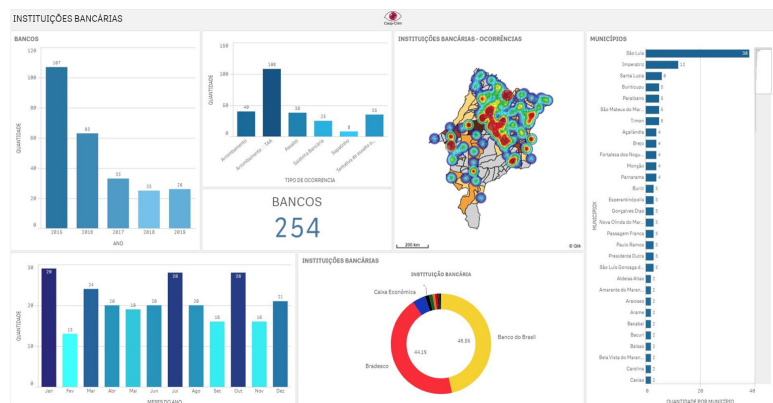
INSTITUIÇÕES BANCÁRIAS

BANCOS

QUANTIDADE

107
63
33
25
26

2015 2016 2017 2018 2019

ANO

QUANTIDADE

40
100
38
25
8
35

Arrombamento
Arrombamento - SAA
Assalto
Explosão Bancária
Sequestro
Tentativa de assalto e...

TIPO DE OCORRÊNCIA

BANCOS
254

INSTITUIÇÕES BANCÁRIAS - OCORRÊNCIAS

200 km

© Qlik

MUNICÍPIOS

São Luís 38
Imperatriz 13
Santa Luzia 6
Buriticupu 5
Paraibano 5
São Mateus do Mar... 5
Timon 5
Açailândia 4
Brejo 4
Fortaleza dos Nogu... 4
Monção 4
Parnarama 4
Buriti
Esperantinópolis
Gonçalves Dias
Nova Olinda do Mar...
Passagem Franca
Paulo Ramos
Presidente Dutra
São Luís Gonzaga d...
Aldeias Altas
Amarante do Maran...
Araioses
Arame
Bacabal
Bacuri
Balsas
Bela Vista do Maran...
Carolina
Caxias

MUNICÍPIOS

0 20 40

QUANTIDADE POR MUNICÍPIO

QUANTIDADE

28
13
24
20
19
20
28
20
16
28
16
21

Jan Fev Mar Abr Mai Jun Jul Ago Set Out Nov Dez

MESES DO ANO

INSTITUIÇÕES BANCÁRIAS

INSTITUIÇÃO BANCÁRIA

Caixa Econômica

Banco do Brasil

Bradesco

44.15

45.85